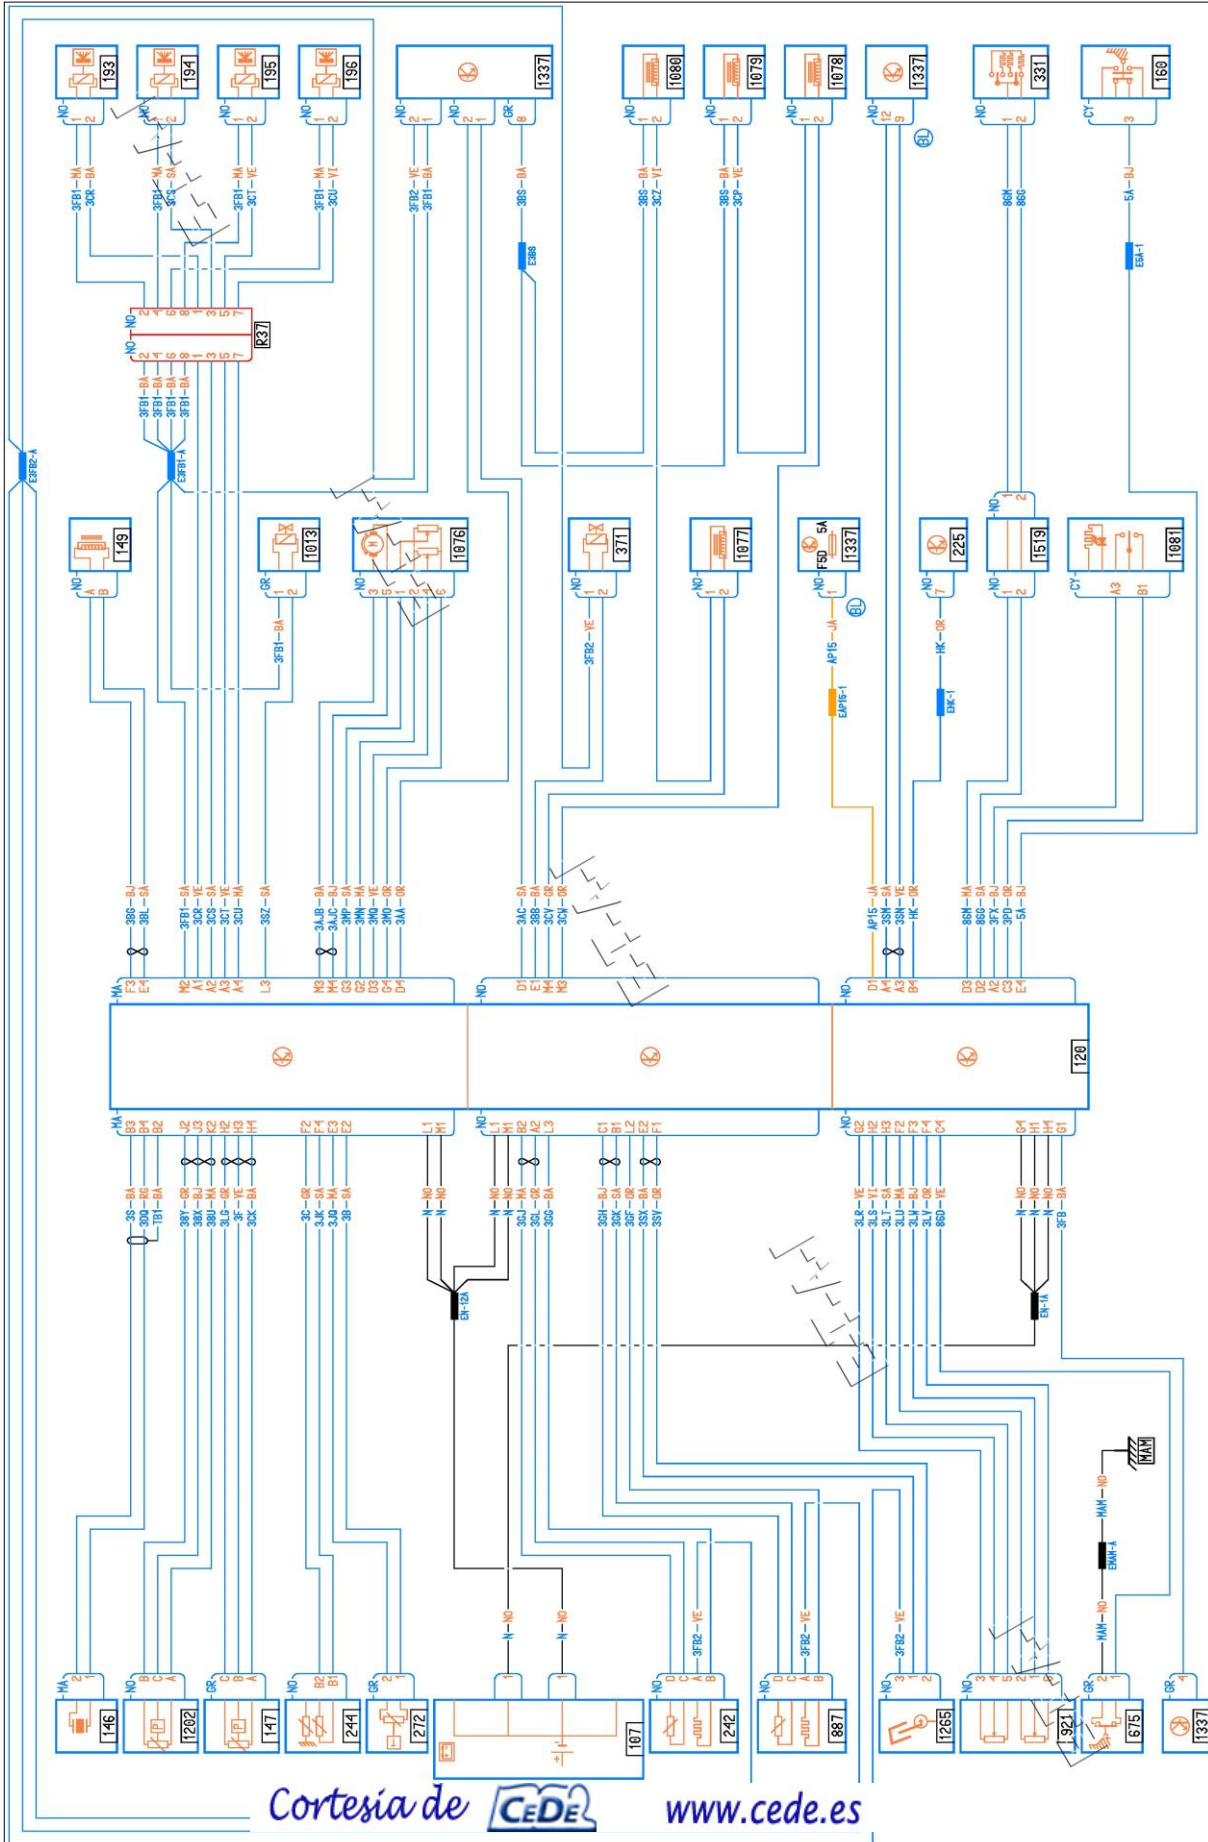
193
194
195
196
1337
1080
1079
1078
1337
331
160
NO 1 2
NO 1 2
NO 1 2
NO 1 2
NO 2 1
NO 2 1
GR 8
NO 1 2
NO 1 2
NO 1 2
NO 12 9
NO 1 2
CY 3
3FB1—MA
3CR—BA
3FB1—MA
3CS—SA
3FB1—MA
3CT—VE
3FB1—MA
3CU—VI
3FB2—VE
3FB1—BA
3BS—BA
E3BS
3BS—BA
3CZ—VI
3BS—BA
3CP—VE
BGM
BGC
5A—BJ
E5A-1
BL
R37
NO 2 4 6 8 1 3 5 7
NO 2 4 6 8 1 3 5 7
3FB1—BA
3FB1—BA
3FB1—BA
3FB1—BA
E3FB1-A
E3FB2-A
149
1013
1076
371
1077
1337
5A
F5D
225
1519
1081
NO A B
GR 1 2
NO 3 5 1 2 4 6
NO 1 2
NO 1 2
NO 1
BL
NO 7
NO 1 2
NO 1 2
CY A3 B1
3FB1—BA
3FB2—VE
AP15—JA
EAP15-1
HK—OR
EHK-1
3BG—BJ
3BL—SA
3FB1—SA
3CR—VE
3CS—SA
3CT—VE
3CU—MA
3SZ—SA
3AJB—BA
3AJC—BJ
3MP—SA
3MN—MA
3MQ—VE
3MO—OR
3AA—OR
3AC—SA
3BB—BA
3CY—GR
3CW—OR
AP15—JA
3SM—SA
3SN—VE
HK—OR
BGM—MA
BGC—SA
3FA—BJ
3PD—OR
5A—BJ
MA F3 E4
M2 A1 A2 A3 A4
L3
M3 M4 G3 D2 D3 G4 D4
NO D1 E1 M4 M3
NO D1 A4 A3 B4
D3 D2 A2 C3 E4
120
MA B3 B4 B2
J2 J3 K2 H2 H3 H4
F2 F4 E3 E2
L1 M1
NO L2 M1 B2 A2 L3
C1 B1 L2 E2 F1
NO G2 H2 H3 F2 F3 F4 C4
G4 H1 H4 G1
3S—BA
3BQ—RG
TB1—BA
3BY—GR
3BX—BJ
3BU—MA
3LG—GR
3F—VE
3CK—BA
3C—GR
3JK—SA
3JQ—MA
3B—SA
N—NO
N—NO
N—NO
N—NO
3GJ—MA
3GL—GR
3GG—BA
3CH—BJ
3SK—SA
3GF—GR
3SX—BA
3SY—OR
3LR—VE
3LS—VI
3LT—SA
3LU—MA
3LW—BJ
3LV—OR
BGD—VE
N—NO
N—NO
N—NO
N—NO
3FB—BA
EN-12A
EN-1A
MAM
MAM—NO
EMAM-A
MAM—NO
N—NO
N—NO
3FB2—VE
3FB2—VE
3FB2—VE
MA 2 1
NO B C A
GR C B A
NO B2 B1
GR 2 1
1 1
NO D C A B
NO D C A B
NO 3 1 2
NO 3 4 5 2 6 1
GR 2 1
GR 4
146
1202
147
244
272
107
242
887
1265
921
675
1337
Cortesia de CEDE www.cede.es